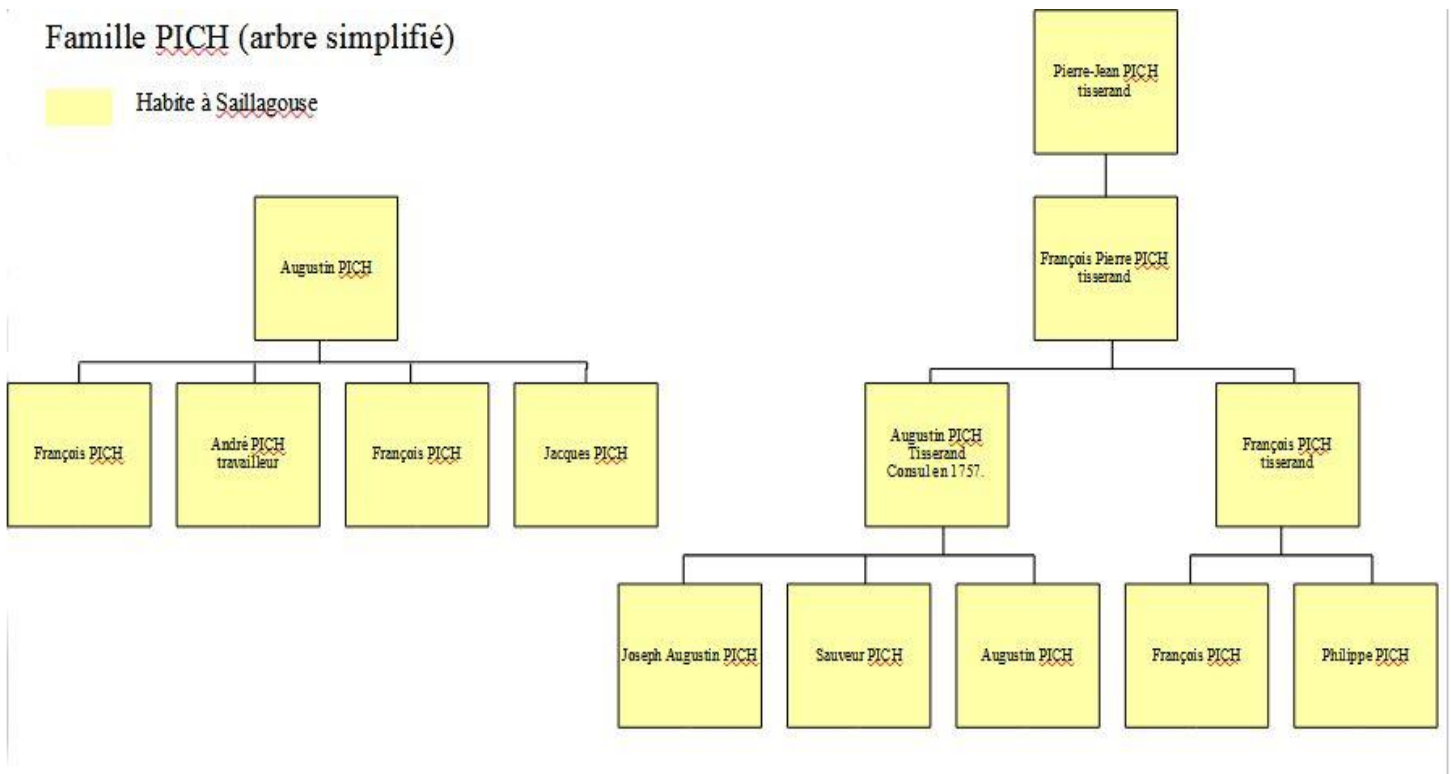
Famille PICH (arbre simplifié)

Habite à Saillagouse

Augustin PICH

François PICH

André PICH travailleur

François PICH

Jacques PICH

Pierre-Jean PICH tisserand

François Pierre PICH tisserand

Augustin PICH Tisserand Consul en 1757.

François PICH tisserand

Joseph Augustin PICH

Sauveur PICH

Augustin PICH

François PICH

Philippe PICH